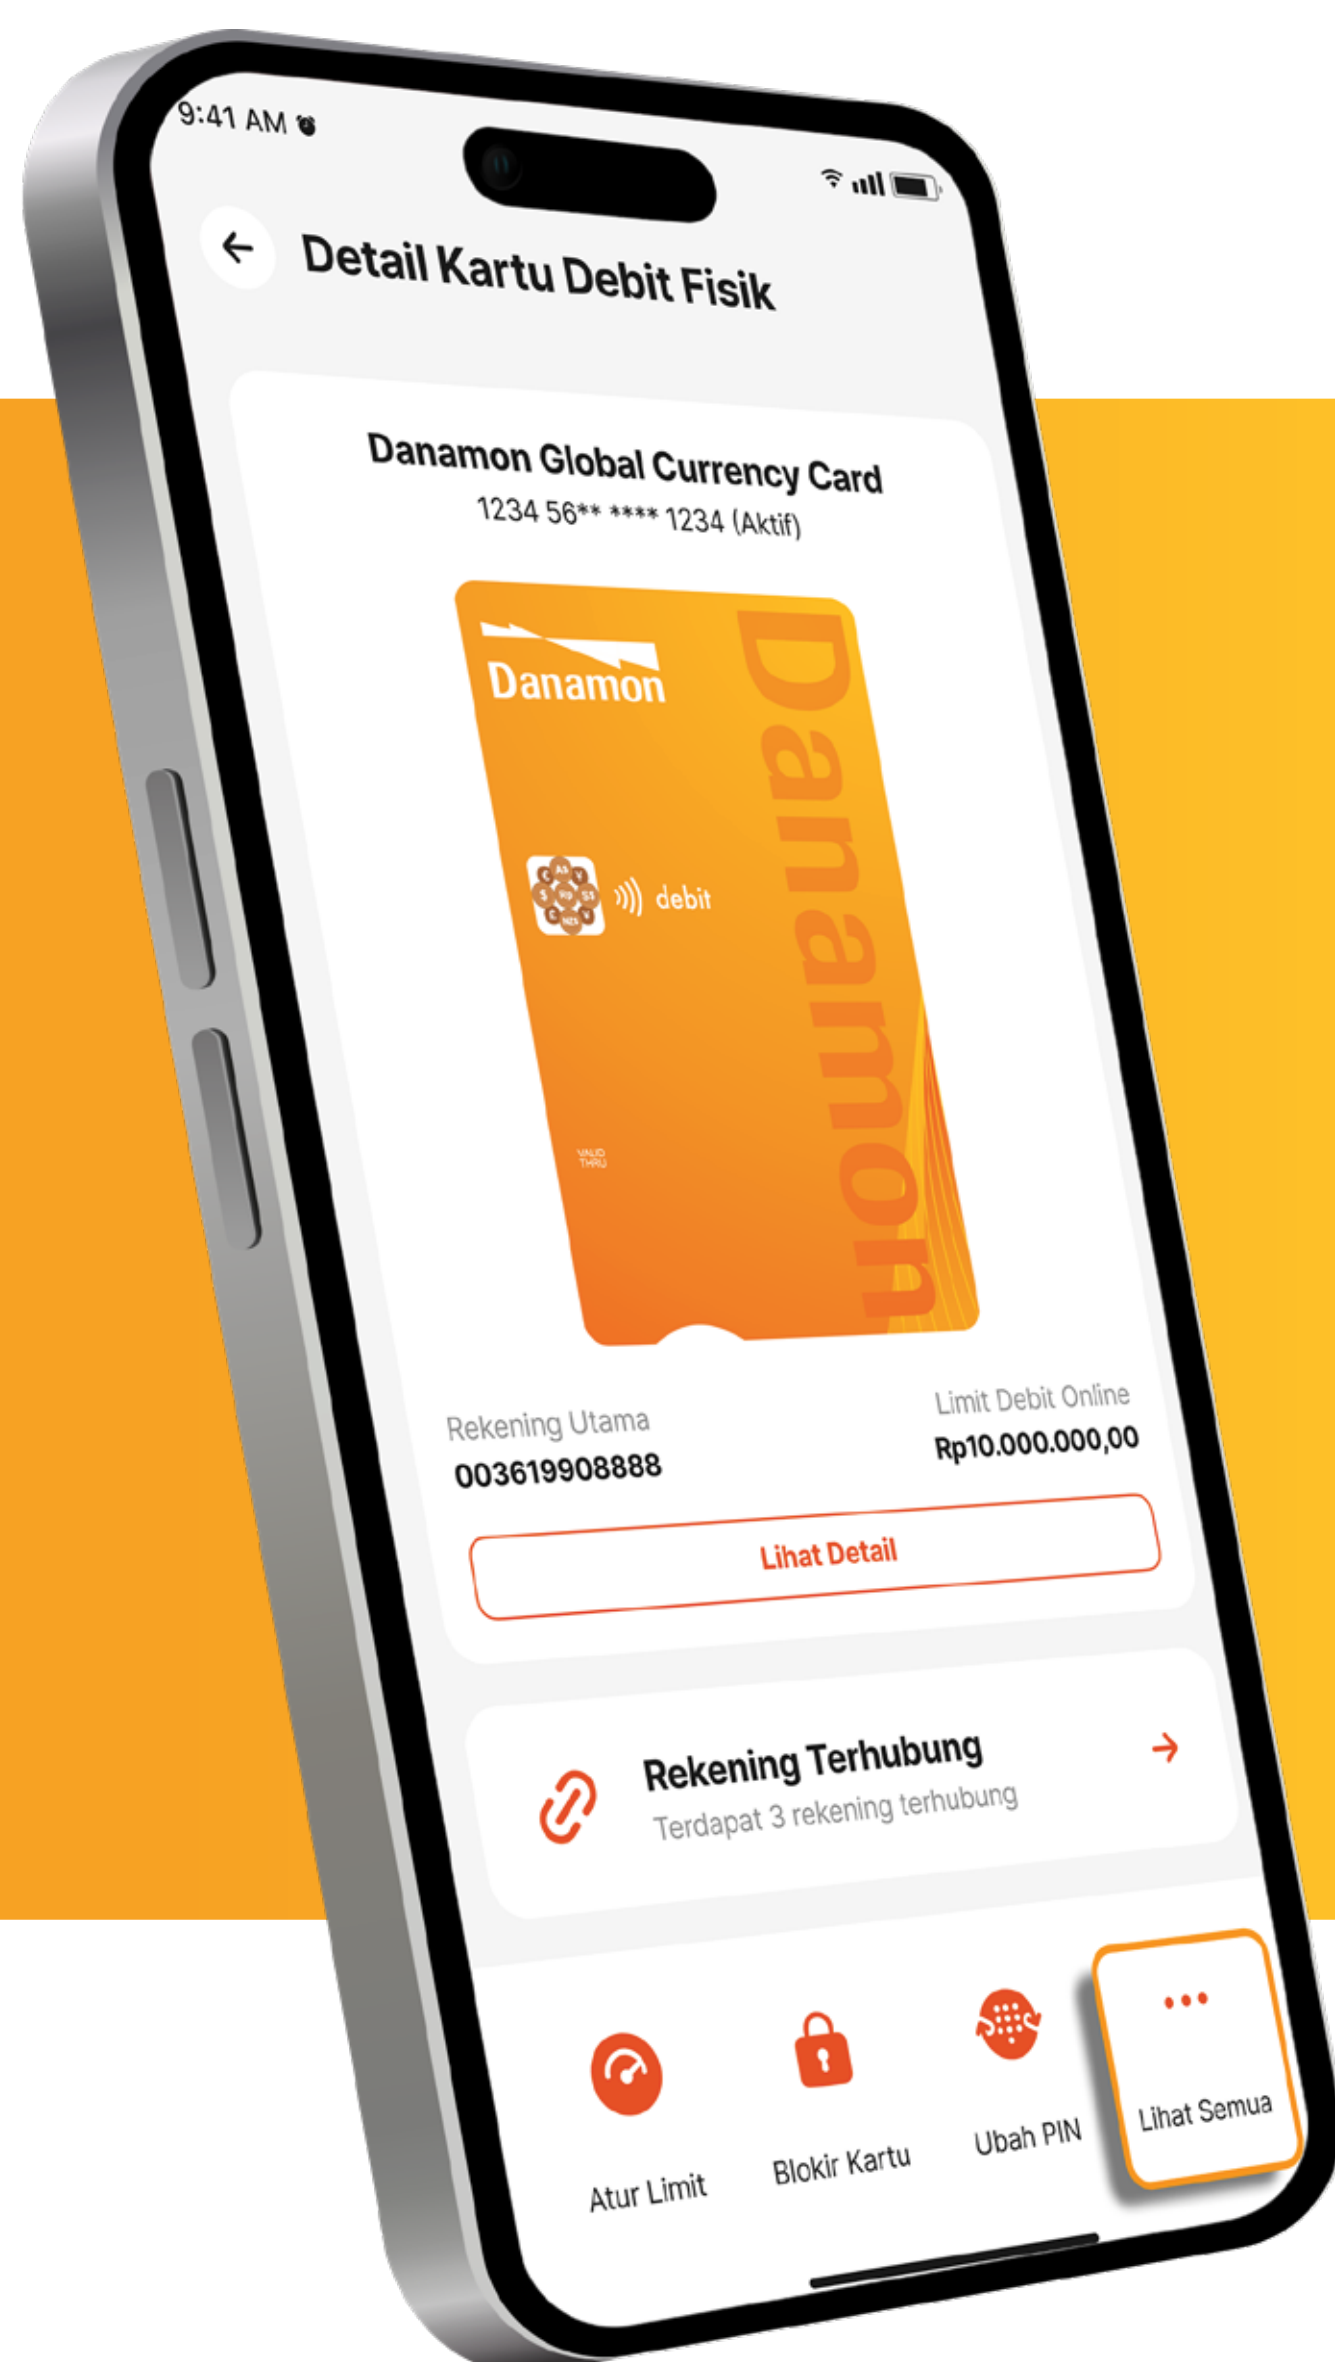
9:41 AM

Detail Kartu Debit Fisik

Danamon Global Currency Card
1234 56** **** 1234 (Aktif)

Danamon
debit
VALID THRU
Danamon

Rekening Utama
003619908888

Limit Debit Online
Rp10.000.000,00

Lihat Detail

Rekening Terhubung
Terdapat 3 rekening terhubung

Atur Limit
Blokir Kartu
Ubah PIN
Lihat Semua